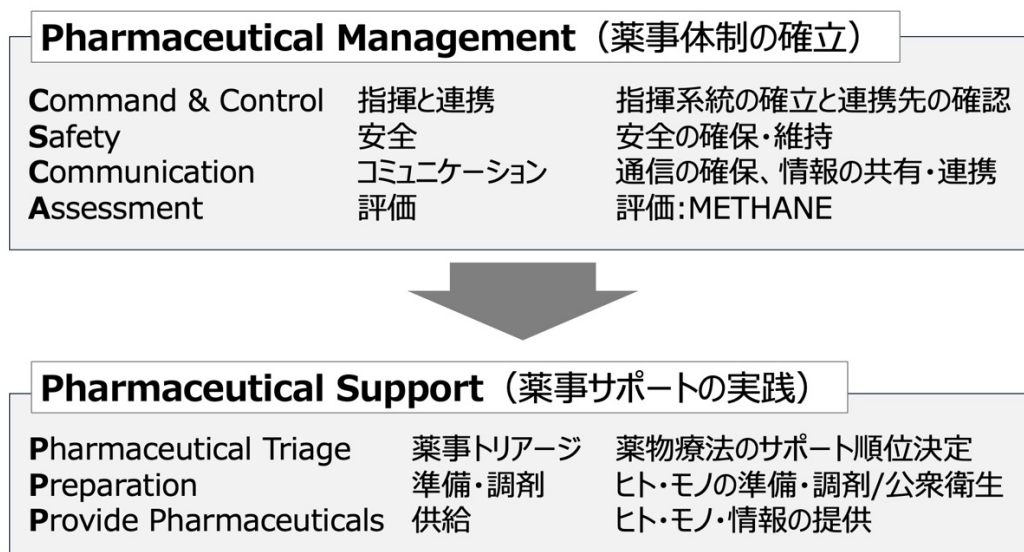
Pharmaceutical Management（薬事体制の確立）

| | | |
|---|---|---|
| Command & Control | 指揮と連携 | 指揮系統の確立と連携先の確認 |
| Safety | 安全 | 安全の確保・維持 |
| Communication | コミュニケーション | 通信の確保、情報の共有・連携 |
| Assessment | 評価 | 評価：METHANE |

Pharmaceutical Support（薬事サポートの実践）

| | | |
|---|---|---|
| Pharmaceutical Triage | 薬事トリアージ | 薬物療法のサポート順位決定 |
| Preparation | 準備・調剤 | ヒト・モノの準備・調剤/公衆衛生 |
| Provide Pharmaceuticals | 供給 | ヒト・モノ・情報の提供 |